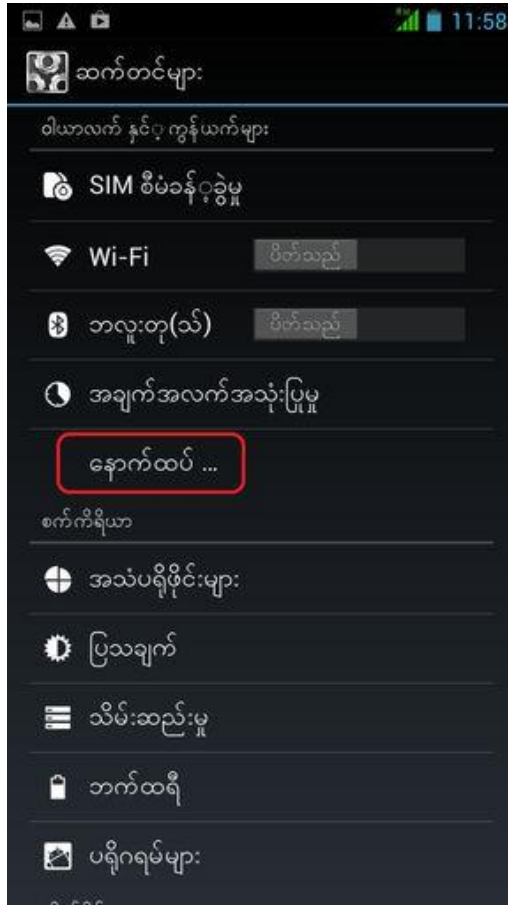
11:58

ဆက်တင်များ

ဝါယာလက် နှင့် ကွန်ယက်များ

SIM စီမံခန့်ခွဲမှု

Wi-Fi ပိတ်သည်

ဘလူးတုသ် ပိတ်သည်

အချက်အလက်အသုံးပြုမှု

နောက်ထပ် ...

စက်ကိရိယာ

အသံပရိုဖိုင်များ

ပြသချက်

သိမ်းဆည်းမှု

ဘက်ထရီ

ပရိုဂရမ်များ

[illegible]